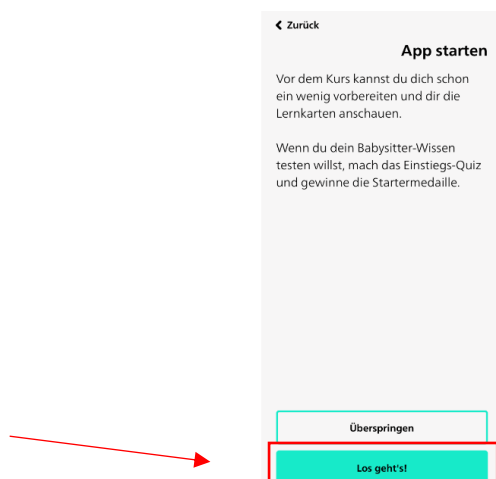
Zurück

App starten

Vor dem Kurs kannst du dich schon ein wenig vorbereiten und dir die Lernkarten anschauen.

Wenn du dein Babysitter-Wissen testen willst, mach das Einstiegs-Quiz und gewinne die Startermedaille.

Überspringen

Los geht's!